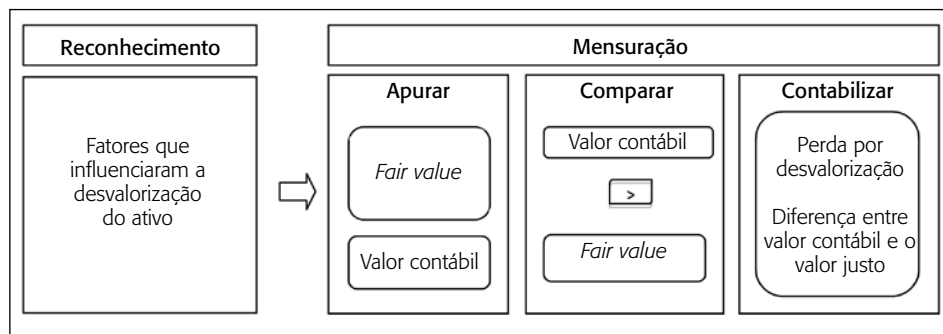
Reconhecimento

Fatores que influenciaram a desvalorização do ativo

Mensuração

Apurar

*Fair value*

Valor contábil

Comparar

Valor contábil

>

*Fair value*

Contabilizar

Perda por desvalorização

Diferença entre valor contábil e o valor justo